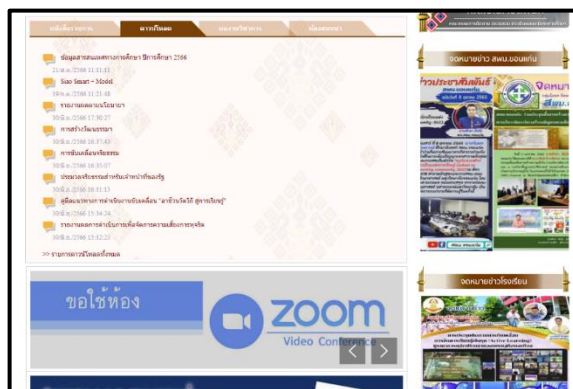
ดาวน์โหลด

ข้อมูลสารสนเทศทางการศึกษา ปีการศึกษา 2566

Sirao Smart + Model

รายงานผลงานนวัตกรรม

การสร้างวัฒนธรรม

การขับเคลื่อนจริยธรรม

ประมวลจริยธรรมสำหรับเจ้าหน้าที่ของรัฐ

คู่มือแนวทางการดำเนินการขับเคลื่อน "สาธิตวิถีใหม่ สู่การใช้ชีวิตอย่างรู้ทันสื่อ"

รายงานผลการดำเนินการเพื่อจัดการความเสี่ยงการทุจริต

>> รายการดาวน์โหลดทั้งหมด

จดหมายข่าว สพม.ขอนแก่น

จดหมายข่าวโรงเรียน

ขอใช้ห้อง

zoom

Video Conference